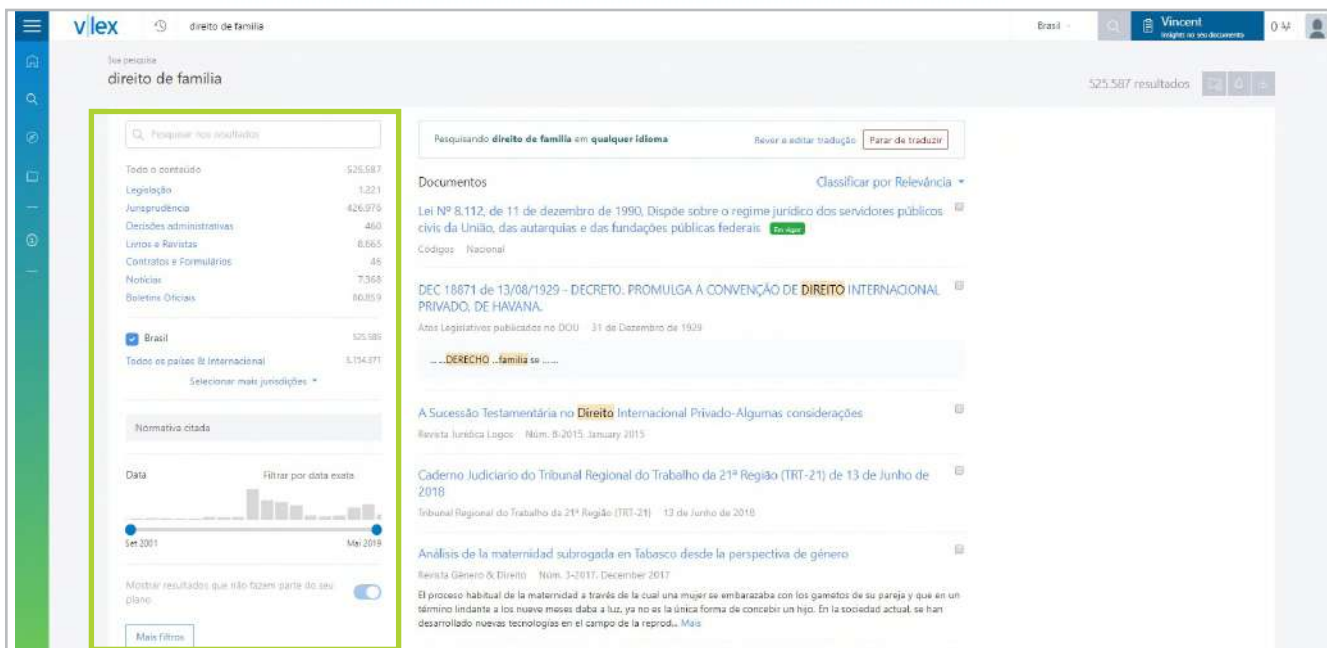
vlex direito de familia

Brasil Vincent Insights no seu documento 0

Sua pesquisa
direito de familia

525.587 resultados

Pesquisar nos resultados

| | |
|---|---|
| Todo o conteúdo | 525.587 |
| Legislação | 1.221 |
| Jurisprudência | 426.976 |
| Decisões administrativas | 460 |
| Livros e Revistas | 8.665 |
| Contratos e Formulários | 46 |
| Notícias | 7.368 |
| Boletins Oficiais | 80.859 |

Brasil 525.586
Todos os países & Internacional 5.154.271
Selecionar mais jurisdições

Normativa citada

Data Filtrar por data exata

Set 2001 Mai 2019

Mostrar resultados que não fazem parte do seu plano

Mais filtros

Pesquisando direito de familia em qualquer idioma Rever e editar tradução Parar de traduzir

Documentos Classificar por Relevância

Lei Nº 8.112, de 11 de dezembro de 1990. Dispõe sobre o regime jurídico dos servidores públicos civis da União, das autarquias e das fundações públicas federais Em Vigor
Códigos Nacional

DEC 18871 de 13/08/1929 - DECRETO. PROMULGA A CONVENÇÃO DE DIREITO INTERNACIONAL PRIVADO, DE HAVANA.
Atos Legislativos publicados no DOU 31 de Dezembro de 1929

... ...DERECHO ...familia se ......

A Sucessão Testamentária no Direito Internacional Privado-Algumas considerações
Revista Jurídica Logos Núm. 8-2015, January 2015

Caderno Judiciario do Tribunal Regional do Trabalho da 21ª Região (TRT-21) de 13 de Junho de 2018
Tribunal Regional do Trabalho da 21ª Região (TRT-21) 13 de Junho de 2018

Análisis de la maternidad subrogada en Tabasco desde la perspectiva de género
Revista Gênero & Direito Núm. 3-2017, December 2017
El proceso habitual de la maternidad a través de la cual una mujer se embarazaba con los gametos de su pareja y que en un término lindante a los nueve meses daba a luz, ya no es la única forma de concebir un hijo. En la sociedad actual, se han desarrollado nuevas tecnologías en el campo de la reprod... Mais